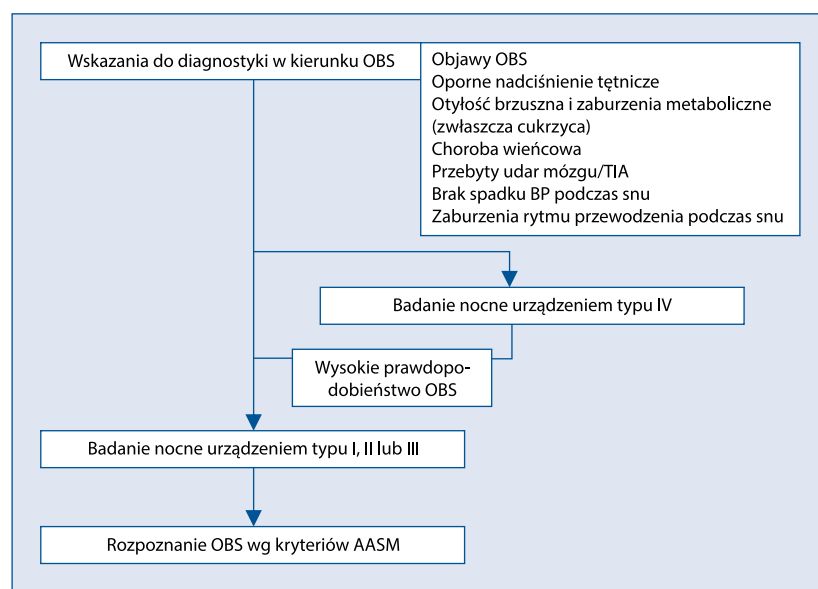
Wskazania do diagnostyki w kierunku OBS

Objawy OBS
Oporne nadciśnienie tętnicze
Otyłość brzuszna i zaburzenia metaboliczne (zwłaszcza cukrzyca)
Choroba wieńcowa
Przebyty udar mózgu/TIA
Brak spadku BP podczas snu
Zaburzenia rytmu przewodzenia podczas snu

Badanie nocne urządzeniem typu IV

Wysokie prawdopodobieństwo OBS

Badanie nocne urządzeniem typu I, II lub III

Rozpoznanie OBS wg kryteriów AASM